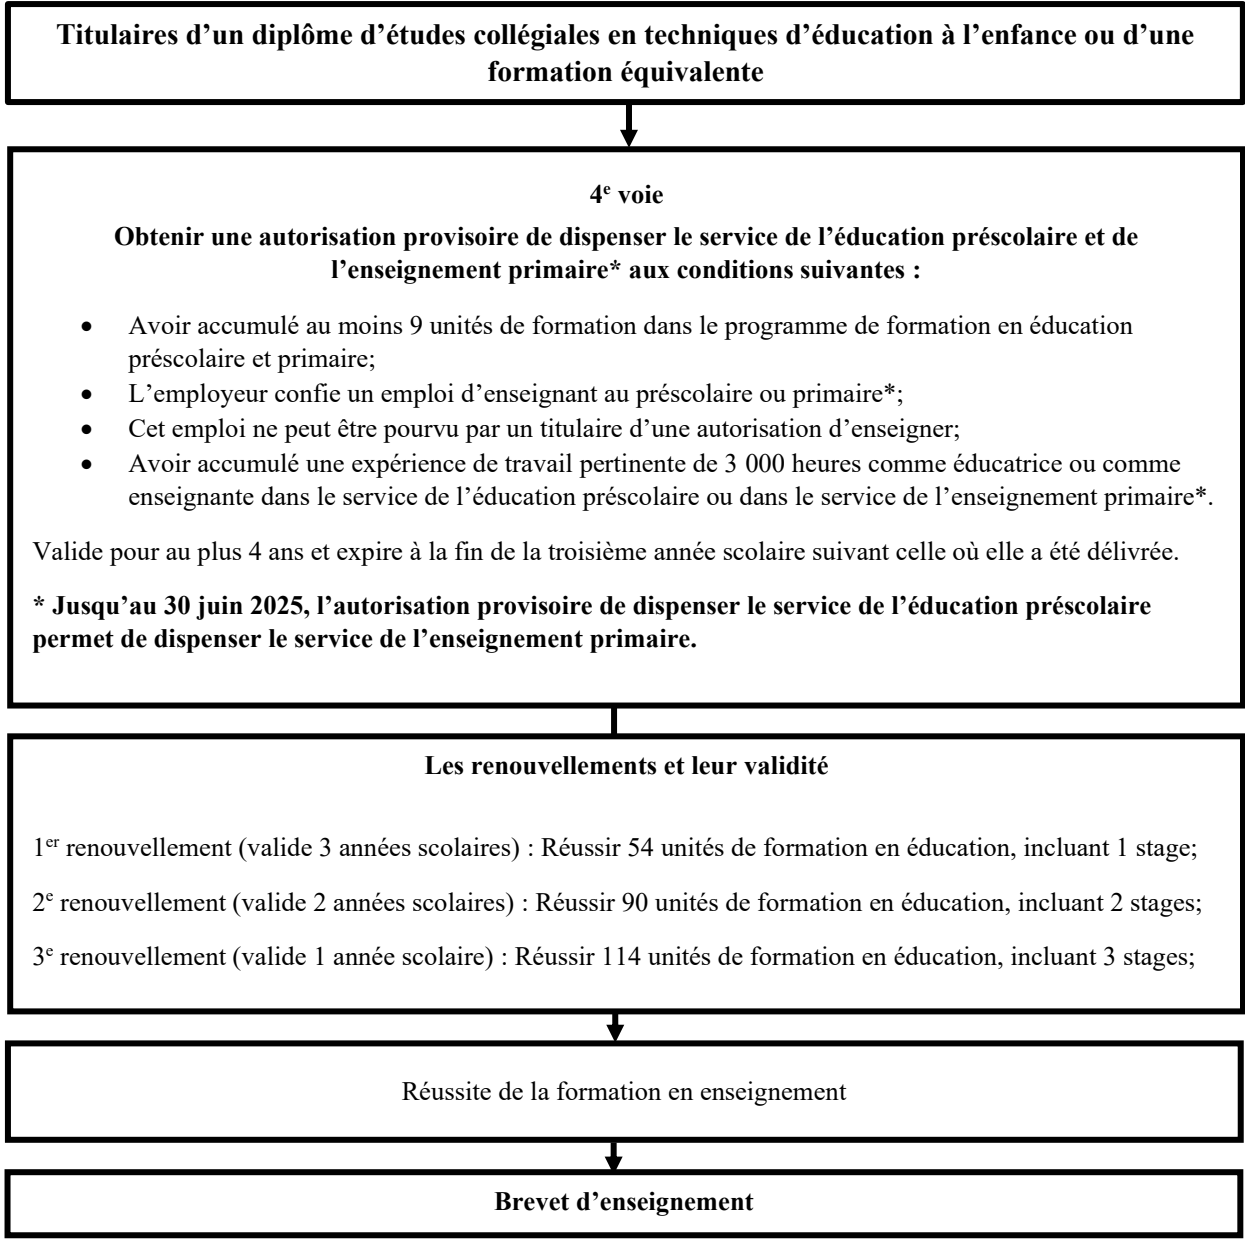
Titulaires d’un diplôme d’études collégiales en techniques d’éducation à l’enfance ou d’une formation équivalente

4$^{e}$ voie

Obtenir une autorisation provisoire de dispenser le service de l’éducation préscolaire et de l’enseignement primaire* aux conditions suivantes :

- Avoir accumulé au moins 9 unités de formation dans le programme de formation en éducation préscolaire et primaire;
- L’employeur confie un emploi d’enseignant au préscolaire ou primaire*;
- Cet emploi ne peut être pourvu par un titulaire d’une autorisation d’enseigner;
- Avoir accumulé une expérience de travail pertinente de 3 000 heures comme éducatrice ou comme enseignante dans le service de l’éducation préscolaire ou dans le service de l’enseignement primaire*.

Valide pour au plus 4 ans et expire à la fin de la troisième année scolaire suivant celle où elle a été délivrée.

* Jusqu’au 30 juin 2025, l’autorisation provisoire de dispenser le service de l’éducation préscolaire permet de dispenser le service de l’enseignement primaire.

Les renouvellements et leur validité

1$^{er}$ renouvellement (valide 3 années scolaires) : Réussir 54 unités de formation en éducation, incluant 1 stage;

2$^{e}$ renouvellement (valide 2 années scolaires) : Réussir 90 unités de formation en éducation, incluant 2 stages;

3$^{e}$ renouvellement (valide 1 année scolaire) : Réussir 114 unités de formation en éducation, incluant 3 stages;

Réussite de la formation en enseignement

Brevet d’enseignement